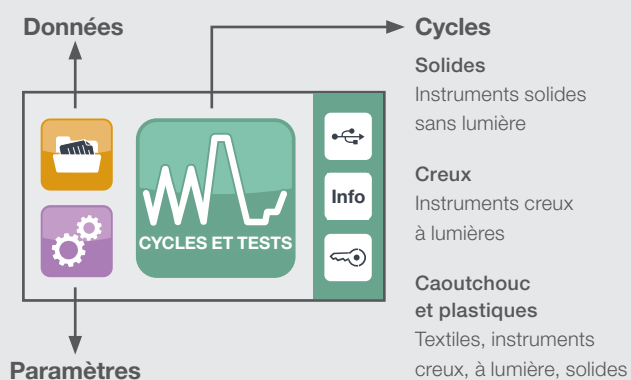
Données

CYCLES ET TESTS

Info

Paramètres

Cycles

Solides
Instruments solides sans lumière

Creux
Instruments creux à lumières

Caoutchouc et plastiques
Textiles, instruments creux, à lumière, solides